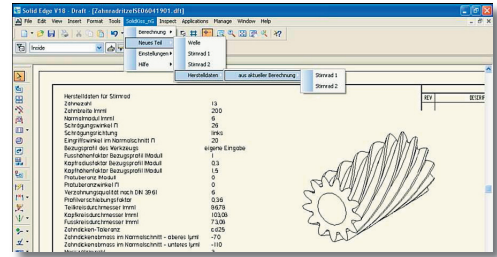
Solid Edge V18 - Draft - [Zahnradritzel504901.dft]

File Edit View Insert Format Tools SolidKiss_v5 Inspect Applications Manage Window Help

Inside

Berechnung ▸
Neues Teil
Einstellungen ▸
Hilfe ▸

Welle
Stirnrad 1
Stirnrad 2

Herstelldaten
aus aktueller Berechnung

Stirnrad 1
Stirnrad 2

REV
DESCRI

| Herstelldaten für Stirnrad | |
|---|---|
| Zähnezahl | 13 |
| Zahnbreite [mm] | 20.0 |
| Normalmodul [mm] | 6 |
| Schrägungswinkel [°] | 29 |
| Schrägungsrichtung | links |
| Eingriffswinkel im Normalschnitt [°] | 20 |
| Bezugsprofil des Werkzeugs | eigene Eingabe |
| Fusshöhenfaktor Bezugsprofil [Modul] | 1 |
| Kopfradiusfaktor Bezugsprofil [Modul] | 0.3 |
| Kopfhöhenfaktor Bezugsprofil [Modul] | 1.5 |
| Protuberanz [Modul] | 0 |
| Protuberanzwinkel [°] | 0 |
| Verzahnungsqualität nach DIN 3961 | 6 |
| Profilverschiebungsfaktor | 0.36 |
| Teilkreisdurchmesser [mm] | 86.75 |
| Kopfkreisdurchmesser [mm] | 103.08 |
| Fusskreisdurchmesser [mm] | 73.06 |
| Zahndicken-Toleranz | cd25 |
| Zahndickenabmass im Normalschnitt - oberes [µm] | -70 |
| Zahndickenabmass im Normalschnitt - unteres [µm] | -110 |